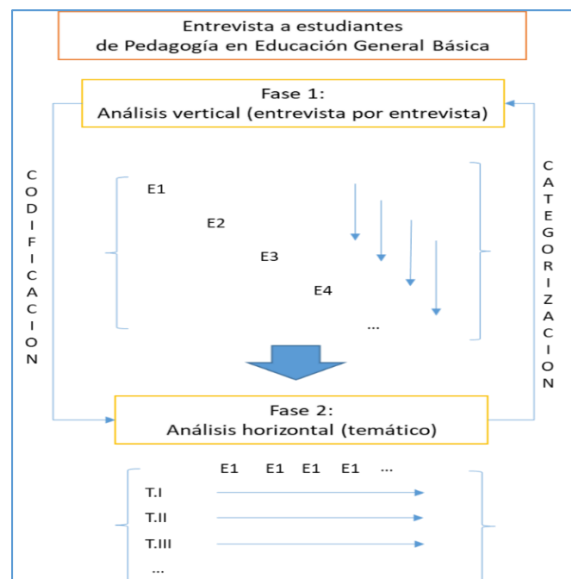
Entrevista a estudiantes
de Pedagogía en Educación General Básica

Fase 1:
Análisis vertical (entrevista por entrevista)

C
O
D
I
F
I
C
A
C
I
O
N

C
A
T
E
G
O
R
I
Z
A
C
I
O
N

E1

E2

E3

E4

...

Fase 2:
Análisis horizontal (temático)

E1 E1 E1 E1 ...

T.I

T.II

T.III

...